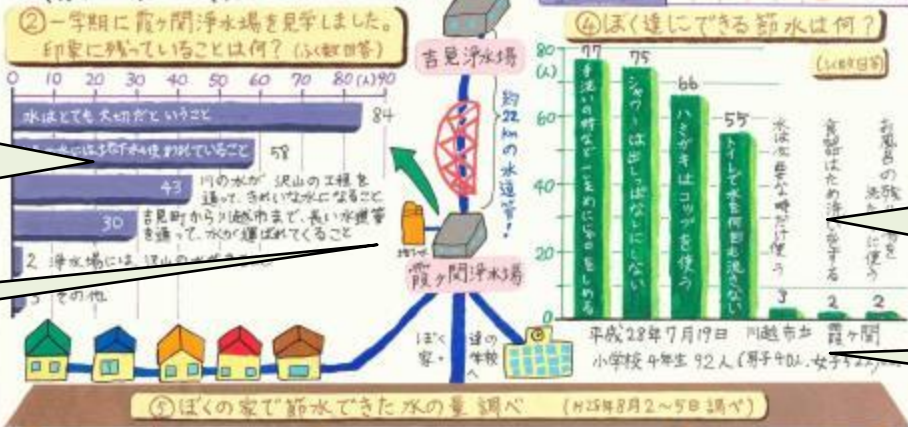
②一学期に霞ヶ関浄水場を見学しました。印象に残っていることは何？（ふく数回答）

0 10 20 30 40 50 60 70 80 (人) 90

水はとても大切だということ 84

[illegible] 58

43 川の水が沢山の工程を通って、きれいな水になること

30 吉見町から川越市まで、長い水道管を通って、水が運ばれてくること

2 浄水場には沢山の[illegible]

3 その他

吉見浄水場

約22kmの水道管！

霞ヶ関浄水場

ぼく達の学校へ

ぼく家へ

④ぼく達にできる節水は何？

(ふく数回答)

80 (人) 60 40 20 0

77 手洗いの時など、こまめに水を止める

75 シャワーは出しっぱなしにしない

66 ハミガキはコップを使う

55 トイレで水を何回も流さない

3 水は必要な時だけ使う

2 食器はため洗いをする

2 お風呂の残り湯を洗たくに使う

平成28年7月19日 川越市立霞ヶ関小学校4年生92人（男子40人、女子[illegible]）

⑤ぼくの家で節水できた水の量調べ (H28年8月2〜5日調べ)